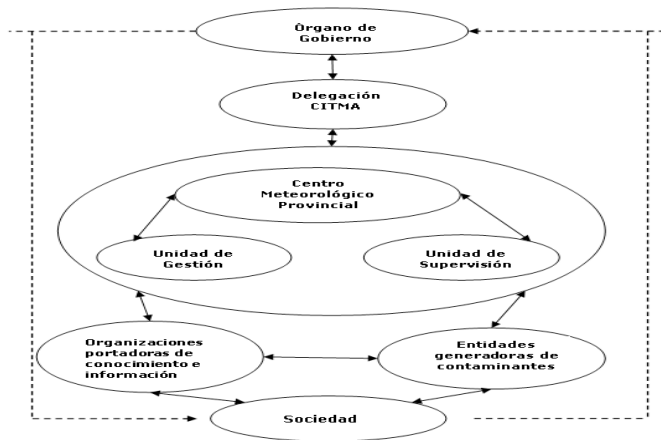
Òrgano de Gobierno

Delegación CITMA

Centro Meteorológico Provincial

Unidad de Gestión

Unidad de Supervisión

Organizaciones portadoras de conocimiento e información

Entidades generadoras de contaminantes

Sociedad